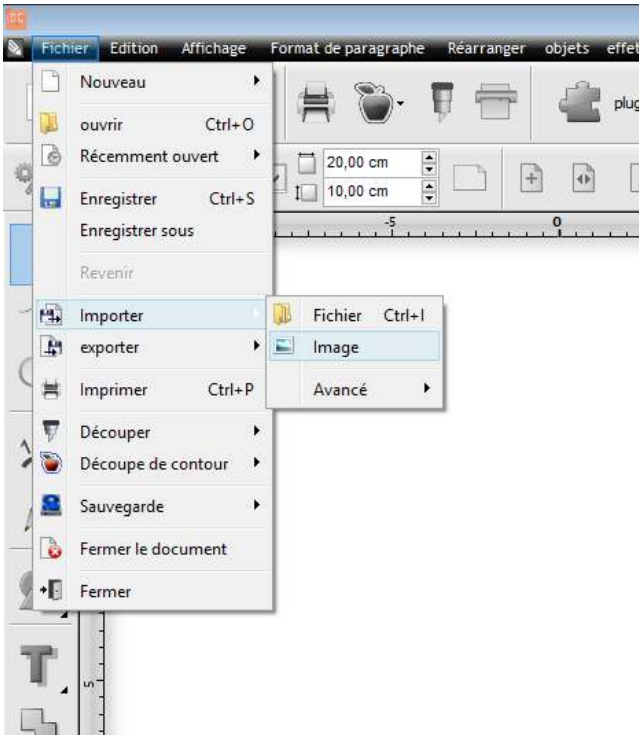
Fichier Edition Affichage Format de paragraphe Réarranger objets effet

plug

20,00 cm
10,00 cm

-5 0

Nouveau
ouvrir Ctrl+O
Récemment ouvert
Enregistrer Ctrl+S
Enregistrer sous
Revenir
Importer
exporter
Imprimer Ctrl+P
Découper
Découpe de contour
Sauvegarde
Fermer le document
Fermer

Fichier Ctrl+I
Image
Avancé

5